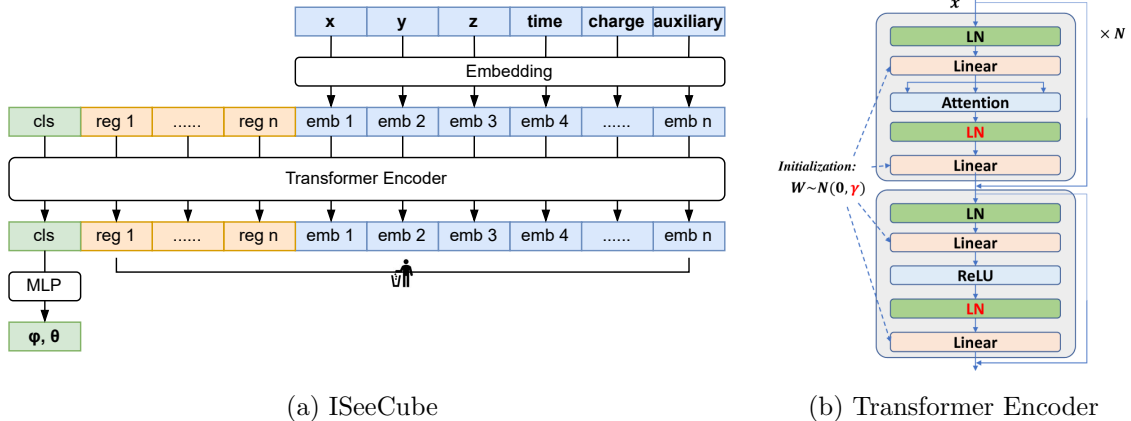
x | y | z | time | charge | auxiliary

Embedding

cls | reg 1 | ...... | reg n | emb 1 | emb 2 | emb 3 | emb 4 | ...... | emb n

Transformer Encoder

cls | reg 1 | ...... | reg n | emb 1 | emb 2 | emb 3 | emb 4 | ...... | emb n

MLP

φ, θ

(a) ISeeCube

$x$

× N

LN

Linear

Attention

LN

Linear

Initialization:
$W \sim N(0, \gamma)$

LN

Linear

ReLU

LN

Linear

(b) Transformer Encoder